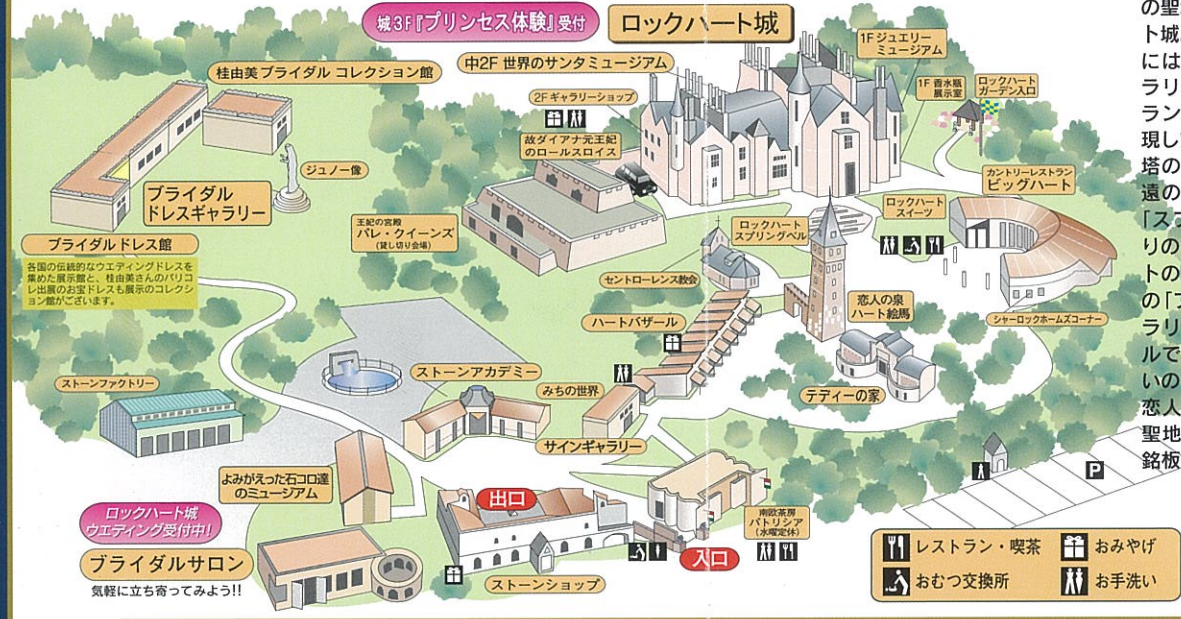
城3F『プリンセス体験』受付

ロックハート城

桂由美ブライダル コレクション館

中2F 世界のサンタミュージアム

1F ジュエリーミュージアム

1F 香水瓶展示室

ロックハートガーデン入口

2F ギャラリーショップ

故ダイアナ元王妃のロールスロイス

ジュノー像

ブライダルドレスギャラリー

カントリーレストラン ビッグハート

王妃の宮殿 パレ・クイーンズ (貸し切り会場)

ロックハート スプリングベル

ロックハートスイーツ

ブライダルドレス館

各国の伝統的なウエディングドレスを集めた展示館と、桂由美さんのパリコレ出展のお宝ドレスも展示のコレクション館がございます。

セントローレンス教会

ハートバザール

恋人の泉 ハート絵馬

シャーロックホームズコーナー

ストーンアカデミー

ストーンファクトリー

みちの世界

テディーの家

サインギャラリー

よみがえった石コロ達のミュージアム

ロックハート城 ウエディング受付中!

出口

ブライダルサロン

気軽に立ち寄ってみよう!!

南欧茶房 パトリシア (水曜定休)

入口

ストーンショップ

P

レストラン・喫茶　おみやげ
おむつ交換所　お手洗い

の聖
ト城
には
ラリ
ラン
現し
塔の
遠の
「ス
りの
トの
の「
ラリ
ルで
いの
恋人
聖地
銘板